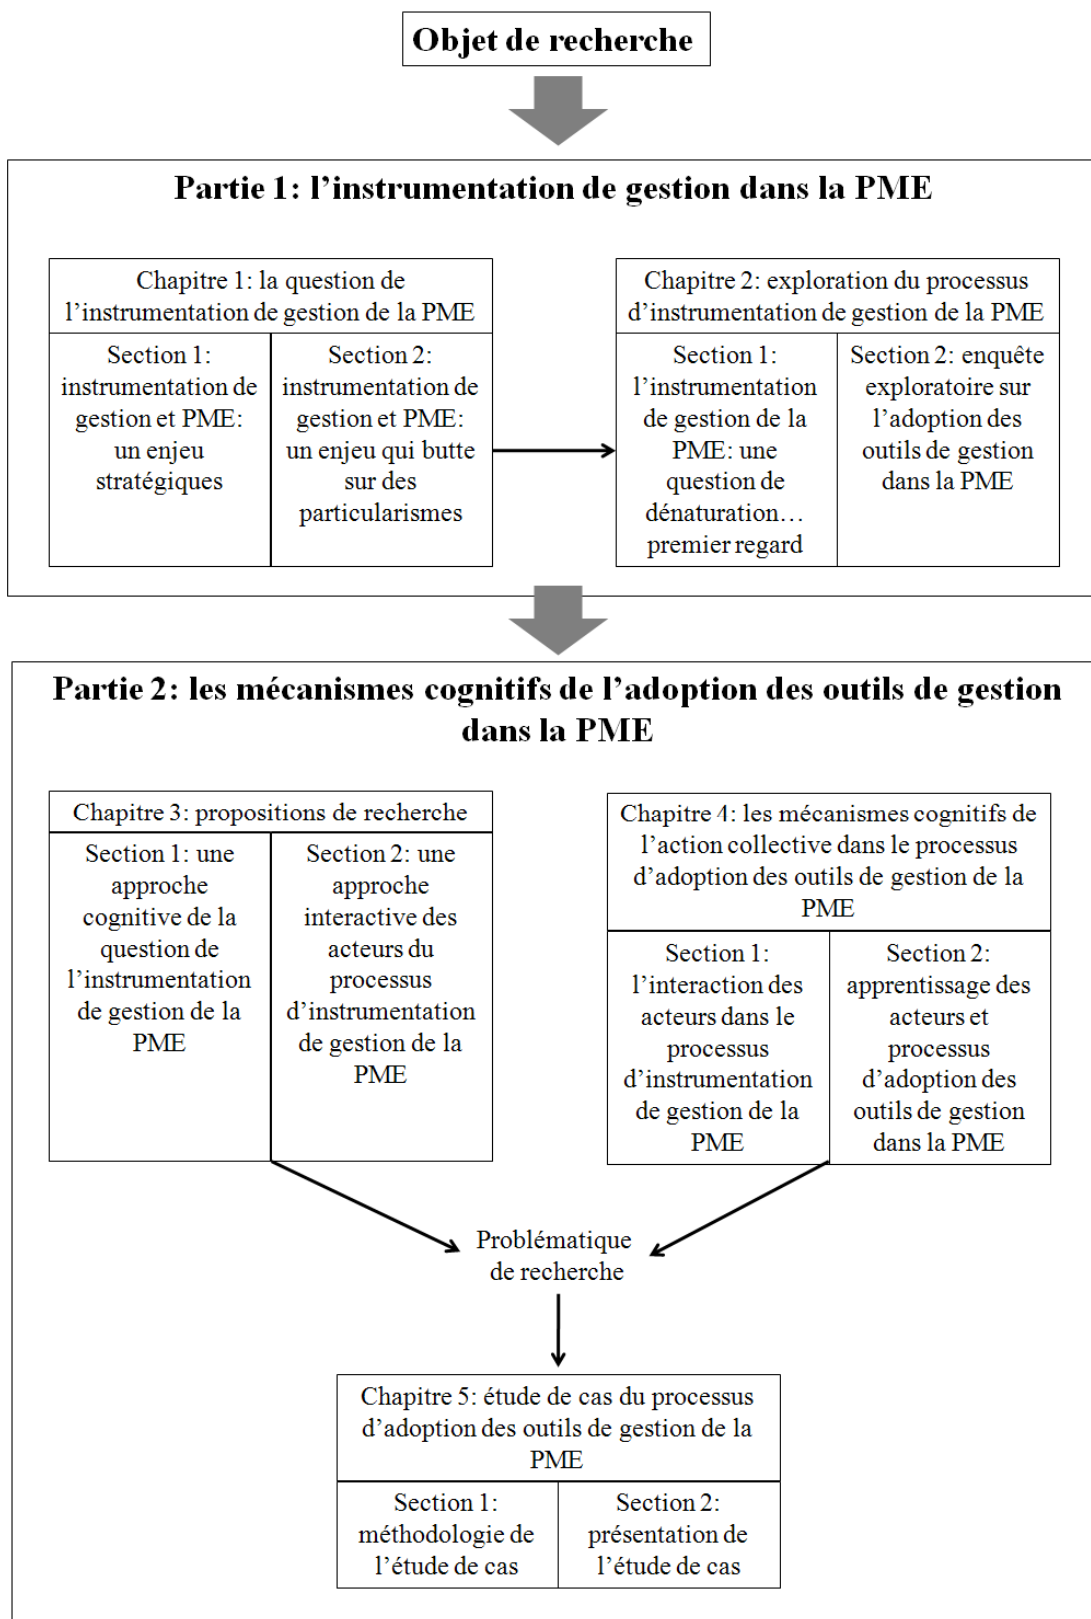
Objet de recherche

Partie 1: l'instrumentation de gestion dans la PME

Chapitre 1: la question de l'instrumentation de gestion de la PME

Section 1: instrumentation de gestion et PME: un enjeu stratégiques

Section 2: instrumentation de gestion et PME: un enjeu qui butte sur des particularismes

Chapitre 2: exploration du processus d'instrumentation de gestion de la PME

Section 1: l'instrumentation de gestion de la PME: une question de dénaturation… premier regard

Section 2: enquête exploratoire sur l'adoption des outils de gestion dans la PME

Partie 2: les mécanismes cognitifs de l'adoption des outils de gestion dans la PME

Chapitre 3: propositions de recherche

Section 1: une approche cognitive de la question de l'instrumentation de gestion de la PME

Section 2: une approche interactive des acteurs du processus d'instrumentation de gestion de la PME

Chapitre 4: les mécanismes cognitifs de l'action collective dans le processus d'adoption des outils de gestion de la PME

Section 1: l'interaction des acteurs dans le processus d'instrumentation de gestion de la PME

Section 2: apprentissage des acteurs et processus d'adoption des outils de gestion dans la PME

Problématique de recherche

Chapitre 5: étude de cas du processus d'adoption des outils de gestion de la PME

Section 1: méthodologie de l'étude de cas

Section 2: présentation de l'étude de cas